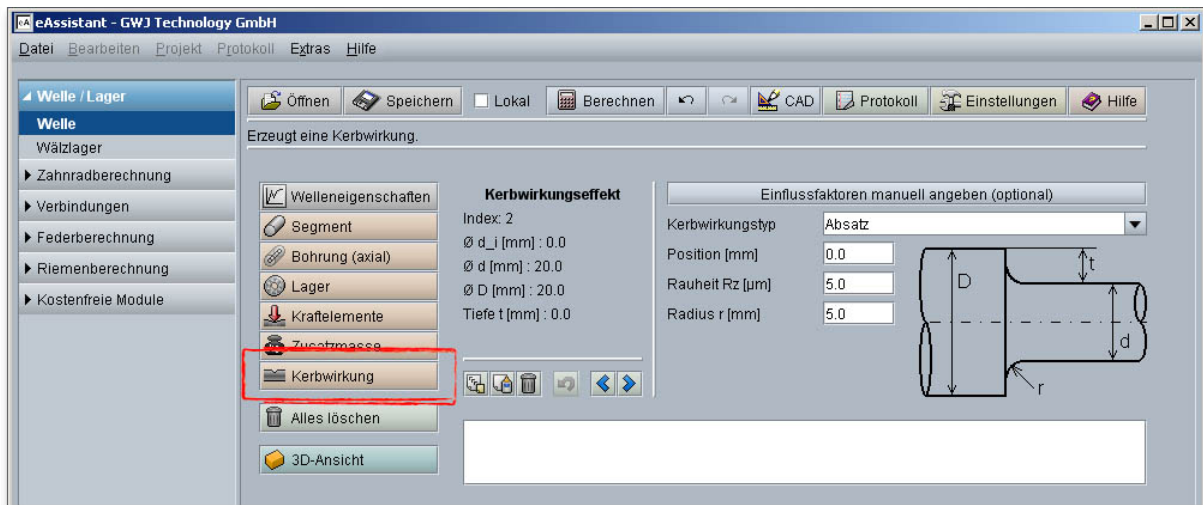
eAssistant - GWJ Technology GmbH

Datei Bearbeiten Projekt Protokoll Extras Hilfe

Welle / Lager
Welle
Wälzlager
Zahnradberechnung
Verbindungen
Federberechnung
Riemenberechnung
Kostenfreie Module

Öffnen Speichern Lokal Berechnen CAD Protokoll Einstellungen Hilfe

Erzeugt eine Kerbwirkung.

Welleneigenschaften
Segment
Bohrung (axial)
Lager
Kraftelemente
Zusatzmasse
Kerbwirkung
Alles löschen
3D-Ansicht

Kerbwirkungseffekt
Index: 2
Ø d_i [mm] : 0.0
Ø d [mm] : 20.0
Ø D [mm] : 20.0
Tiefe t [mm] : 0.0

Einflussfaktoren manuell angeben (optional)

| Kerbwirkungstyp | Absatz |
|---|---|
| Position [mm] | 0.0 |
| Rauheit Rz [µm] | 5.0 |
| Radius r [mm] | 5.0 |

D
t
d
r